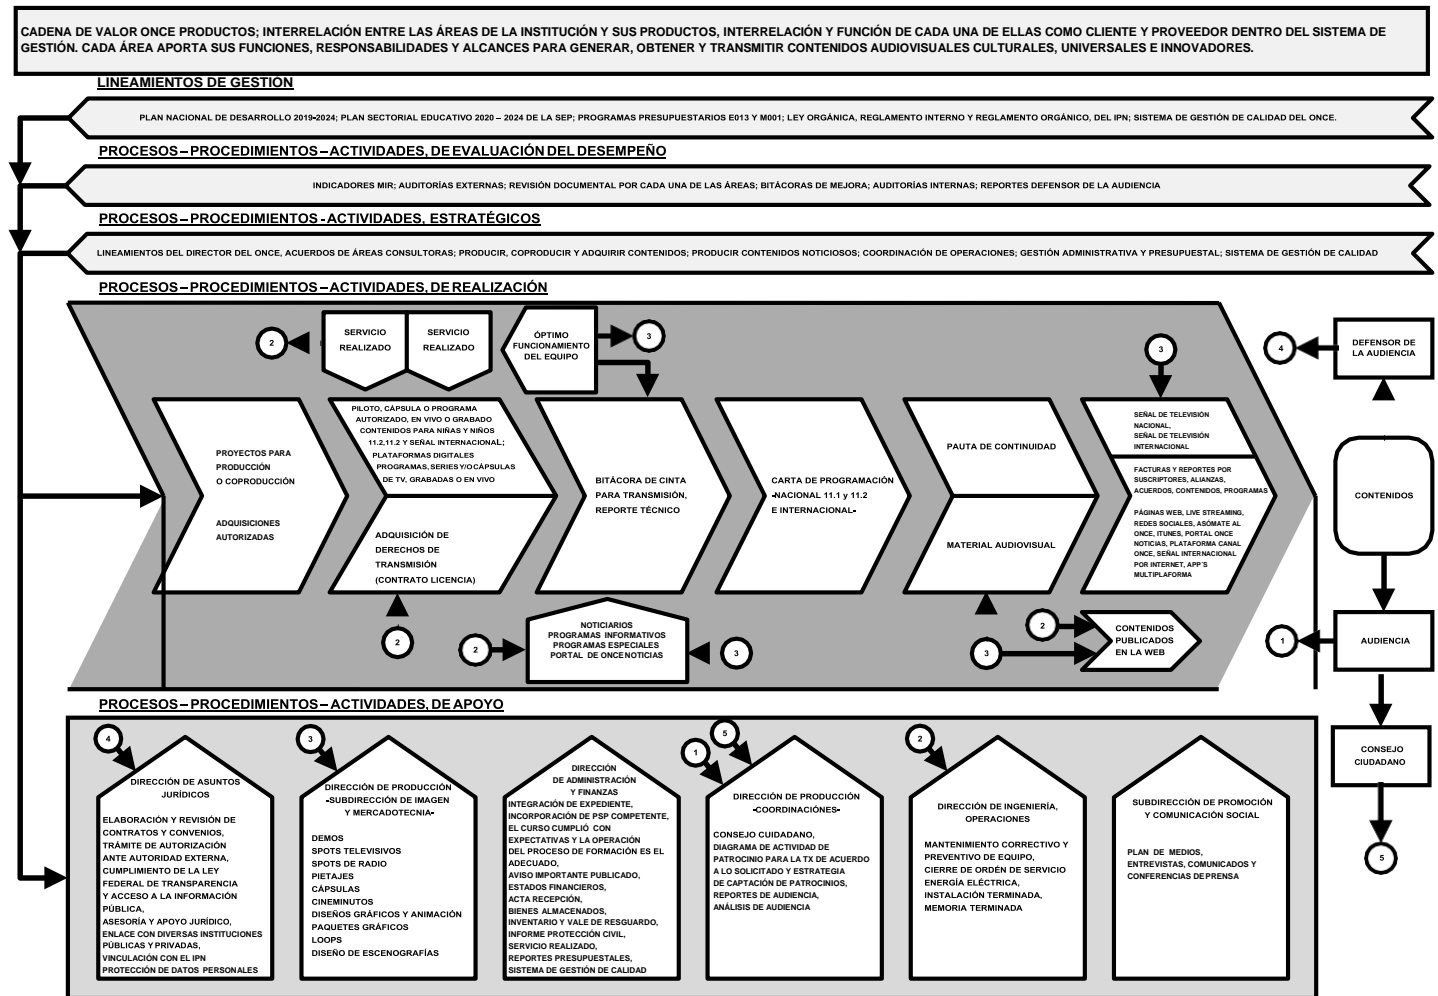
CADENA DE VALOR ONCE PRODUCTOS; INTERRELACIÓN ENTRE LAS ÁREAS DE LA INSTITUCIÓN Y SUS PRODUCTOS, INTERRELACIÓN Y FUNCIÓN DE CADA UNA DE ELLAS COMO CLIENTE Y PROVEEDOR DENTRO DEL SISTEMA DE GESTIÓN. CADA ÁREA APORTA SUS FUNCIONES, RESPONSABILIDADES Y ALCANCES PARA GENERAR, OBTENER Y TRANSMITIR CONTENIDOS AUDIOVISUALES CULTURALES, UNIVERSALES E INNOVADORES.

LINEAMIENTOS DE GESTIÓN

PLAN NACIONAL DE DESARROLLO 2019-2024; PLAN SECTORIAL EDUCATIVO 2020 – 2024 DE LA SEP; PROGRAMAS PRESUPUESTARIOS E013 Y M001; LEY ORGÁNICA, REGLAMENTO INTERNO Y REGLAMENTO ORGÁNICO, DEL IPN; SISTEMA DE GESTIÓN DE CALIDAD DEL ONCE.

PROCESOS – PROCEDIMIENTOS – ACTIVIDADES, DE EVALUACIÓN DEL DESEMPEÑO

INDICADORES MIR; AUDITORÍAS EXTERNAS; REVISIÓN DOCUMENTAL POR CADA UNA DE LAS ÁREAS; BITÁCORAS DE MEJORA; AUDITORÍAS INTERNAS; REPORTES DEFENSOR DE LA AUDIENCIA

PROCESOS – PROCEDIMIENTOS - ACTIVIDADES, ESTRATÉGICOS

LINEAMIENTOS DEL DIRECTOR DEL ONCE, ACUERDOS DE ÁREAS CONSULTORAS; PRODUCIR, COPRODUCIR Y ADQUIRIR CONTENIDOS; PRODUCIR CONTENIDOS NOTICIOSOS; COORDINACIÓN DE OPERACIONES; GESTIÓN ADMINISTRATIVA Y PRESUPUESTAL; SISTEMA DE GESTIÓN DE CALIDAD

PROCESOS – PROCEDIMIENTOS – ACTIVIDADES, DE REALIZACIÓN

2 SERVICIO REALIZADO SERVICIO REALIZADO

ÓPTIMO FUNCIONAMIENTO DEL EQUIPO 3

3

4 DEFENSOR DE LA AUDIENCIA

PROYECTOS PARA PRODUCCIÓN O COPRODUCCIÓN

ADQUISICIONES AUTORIZADAS

PILOTO, CÁPSULA O PROGRAMA AUTORIZADO, EN VIVO O GRABADO CONTENIDOS PARA NIÑAS Y NIÑOS 11.2,11.2 Y SEÑAL INTERNACIONAL; PLATAFORMAS DIGITALES PROGRAMAS, SERIES Y/O CÁPSULAS DE TV, GRABADAS O EN VIVO

ADQUISICIÓN DE DERECHOS DE TRANSMISIÓN (CONTRATO LICENCIA)

BITÁCORA DE CINTA PARA TRANSMISIÓN, REPORTE TÉCNICO

CARTA DE PROGRAMACIÓN -NACIONAL 11.1 y 11.2 E INTERNACIONAL-

PAUTA DE CONTINUIDAD

MATERIAL AUDIOVISUAL

SEÑAL DE TELEVISIÓN NACIONAL, SEÑAL DE TELEVISIÓN INTERNACIONAL

FACTURAS Y REPORTES POR SUSCRIPTORES, ALIANZAS, ACUERDOS, CONTENIDOS, PROGRAMAS

PÁGINAS WEB, LIVE STREAMING, REDES SOCIALES, ASÓMATE AL ONCE, ITUNES, PORTAL ONCE NOTICIAS, PLATAFORMA CANAL ONCE, SEÑAL INTERNACIONAL POR INTERNET, APP'S MULTIPLAFORMA

CONTENIDOS

2

2 NOTICIARIOS PROGRAMAS INFORMATIVOS PROGRAMAS ESPECIALES PORTAL DE ONCE NOTICIAS 3

2 CONTENIDOS PUBLICADOS EN LA WEB

3

1 AUDIENCIA

PROCESOS – PROCEDIMIENTOS – ACTIVIDADES, DE APOYO

4 DIRECCIÓN DE ASUNTOS JURÍDICOS

ELABORACIÓN Y REVISIÓN DE CONTRATOS Y CONVENIOS, TRÁMITE DE AUTORIZACIÓN ANTE AUTORIDAD EXTERNA, CUMPLIMIENTO DE LA LEY FEDERAL DE TRANSPARENCIA Y ACCESO A LA INFORMACIÓN PÚBLICA, ASESORÍA Y APOYO JURÍDICO, ENLACE CON DIVERSAS INSTITUCIONES PÚBLICAS Y PRIVADAS, VINCULACIÓN CON EL IPN PROTECCIÓN DE DATOS PERSONALES

3 DIRECCIÓN DE PRODUCCIÓN -SUBDIRECCIÓN DE IMAGEN Y MERCADOTECNIA-

DEMOS SPOTS TELEVISIVOS SPOTS DE RADIO PIETAJES CÁPSULAS CINEMINUTOS DISEÑOS GRÁFICOS Y ANIMACIÓN PAQUETES GRÁFICOS LOOPS DISEÑO DE ESCENOGRAFÍAS

DIRECCIÓN DE ADMINISTRACIÓN Y FINANZAS

INTEGRACIÓN DE EXPEDIENTE, INCORPORACIÓN DE PSP COMPETENTE, EL CURSO CUMPLIÓ CON EXPECTATIVAS Y LA OPERACIÓN DEL PROCESO DE FORMACIÓN ES EL ADECUADO, AVISO IMPORTANTE PUBLICADO, ESTADOS FINANCIEROS, ACTA RECEPCIÓN, BIENES ALMACENADOS, INVENTARIO Y VALE DE RESGUARDO, INFORME PROTECCIÓN CIVIL, SERVICIO REALIZADO, REPORTES PRESUPUESTALES, SISTEMA DE GESTIÓN DE CALIDAD

1 5 DIRECCIÓN DE PRODUCCIÓN -COORDINACIÓNES-

CONSEJO CUIDADANO, DIAGRAMA DE ACTIVIDAD DE PATROCINIO PARA LA TX DE ACUERDO A LO SOLICITADO Y ESTRATEGIA DE CAPTACIÓN DE PATROCINIOS, REPORTES DE AUDIENCIA, ANÁLISIS DE AUDIENCIA

2 DIRECCIÓN DE INGENIERÍA, OPERACIONES

MANTENIMIENTO CORRECTIVO Y PREVENTIVO DE EQUIPO, CIERRE DE ORDÉN DE SERVICIO ENERGÍA ELÉCTRICA, INSTALACIÓN TERMINADA, MEMORIA TERMINADA

SUBDIRECCIÓN DE PROMOCIÓN Y COMUNICACIÓN SOCIAL

PLAN DE MEDIOS, ENTREVISTAS, COMUNICADOS Y CONFERENCIAS DE PRENSA

CONSEJO CIUDADANO

5